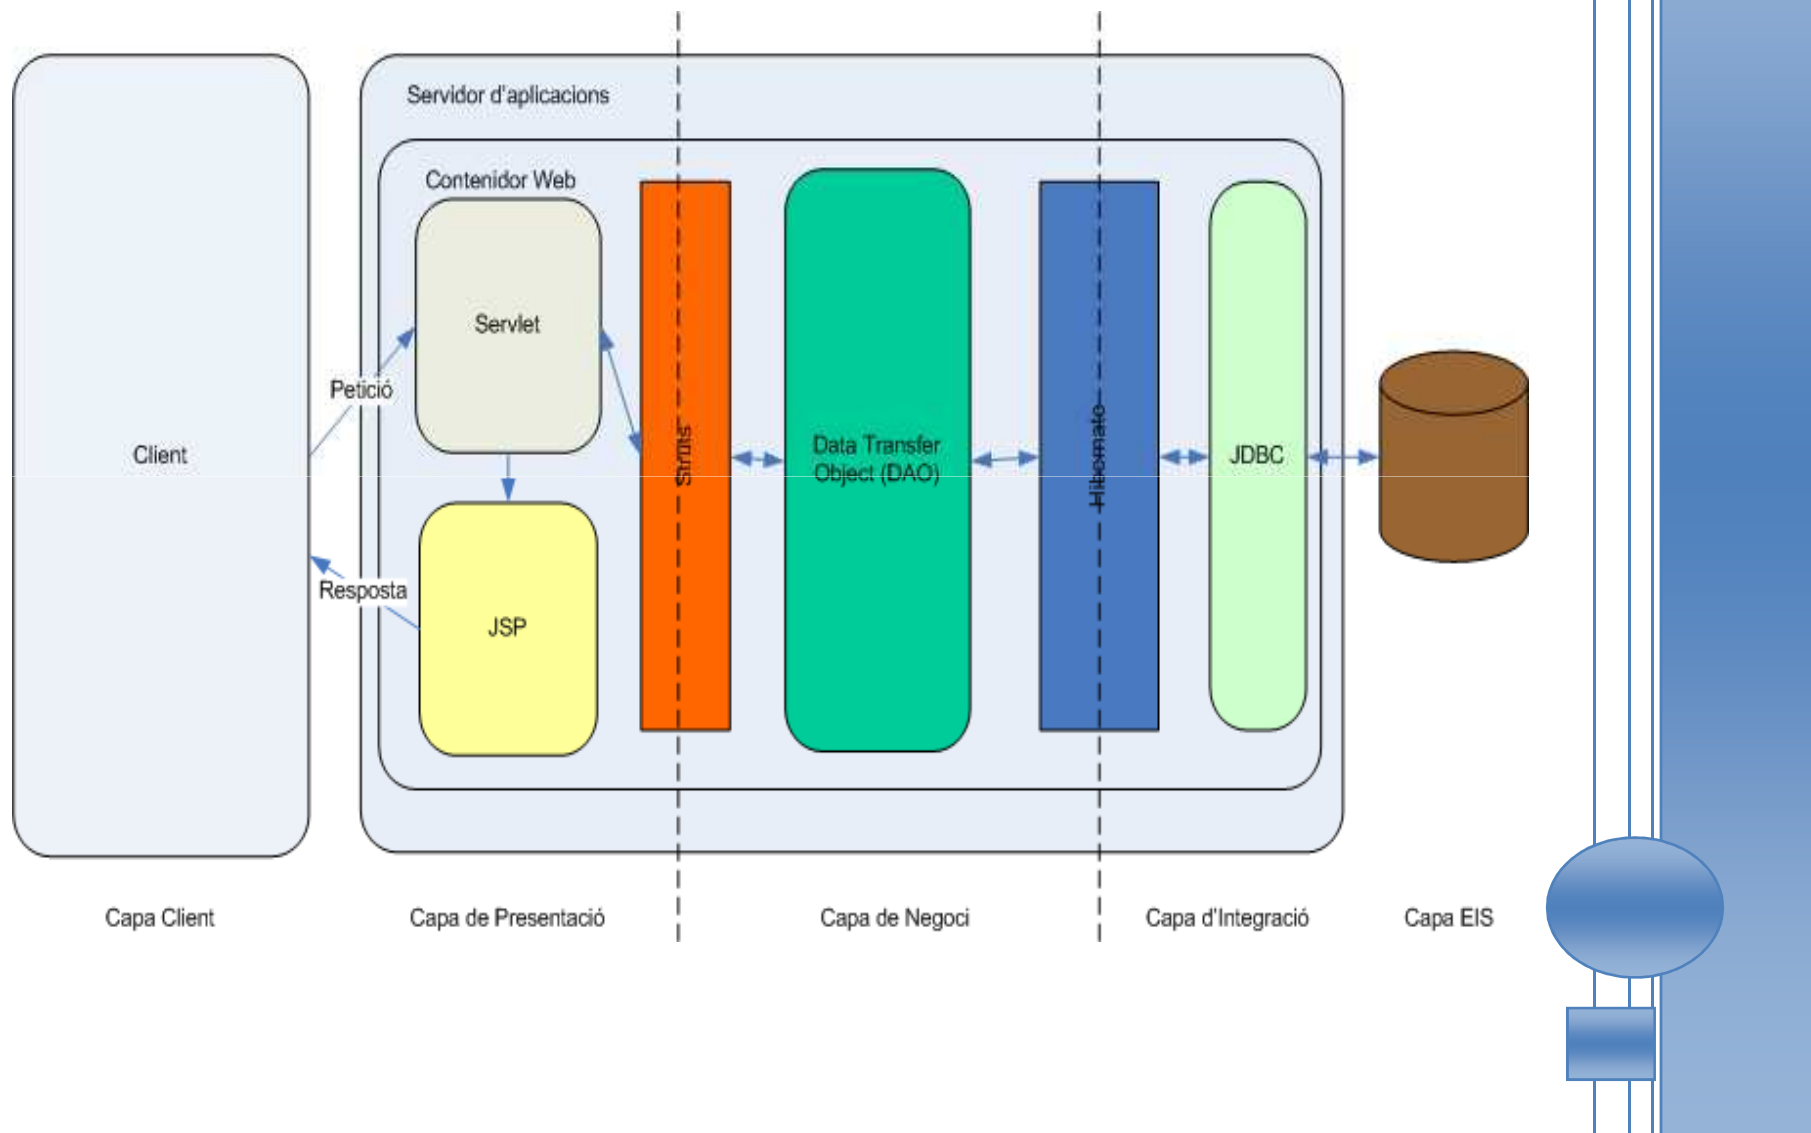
Servidor d'aplicacions

Contenidor Web

Servlet

Petició

Client

Resposta

JSP

Struts

Data Transfer Object (DAO)

Hibernate

JDBC

Capa Client

Capa de Presentació

Capa de Negoci

Capa d'Integració

Capa EIS